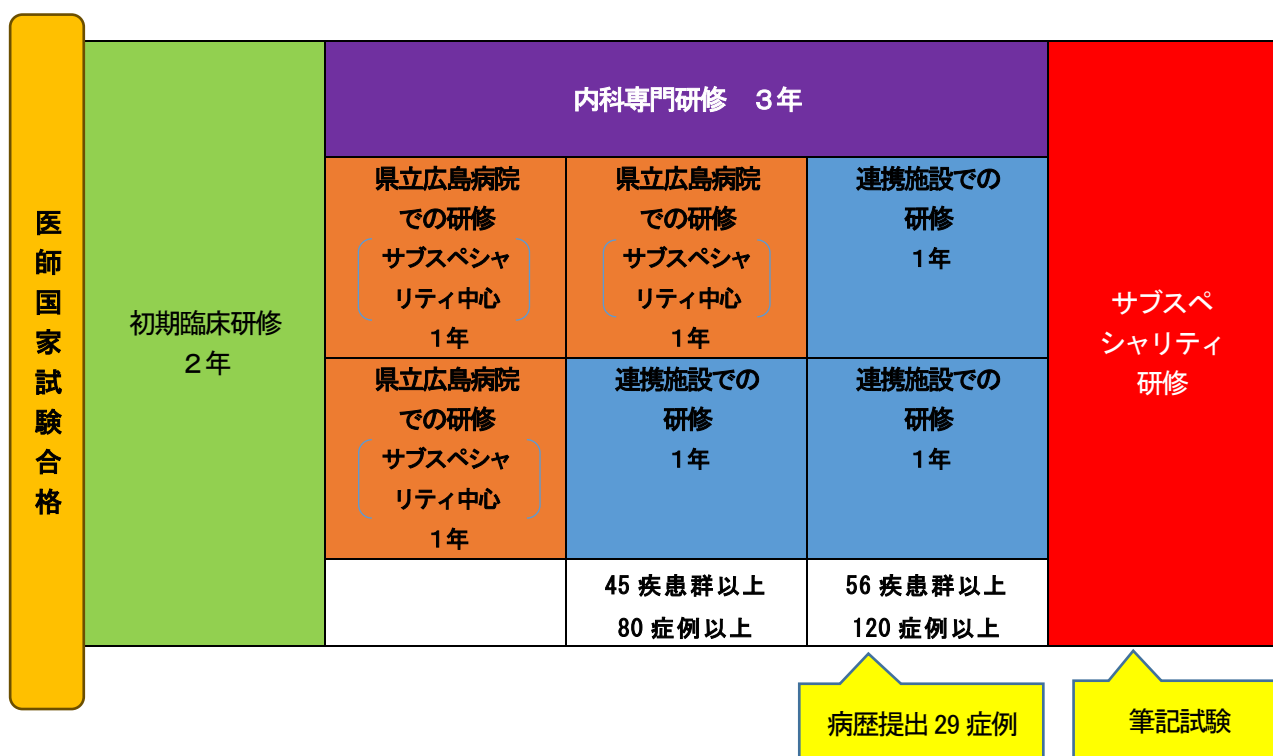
医師国家試験合格

初期臨床研修
２年

内科専門研修　３年

| 県立広島病院での研修（サブスペシャリティ中心）1年 | 県立広島病院での研修（サブスペシャリティ中心）1年 | 連携施設での研修 1年 |
|---|---|---|
| 県立広島病院での研修（サブスペシャリティ中心）1年 | 連携施設での研修 1年 | 連携施設での研修 1年 |
|  | 45 疾患群以上 80 症例以上 | 56 疾患群以上 120 症例以上 |

サブスペシャリティ研修

病歴提出 29 症例

筆記試験